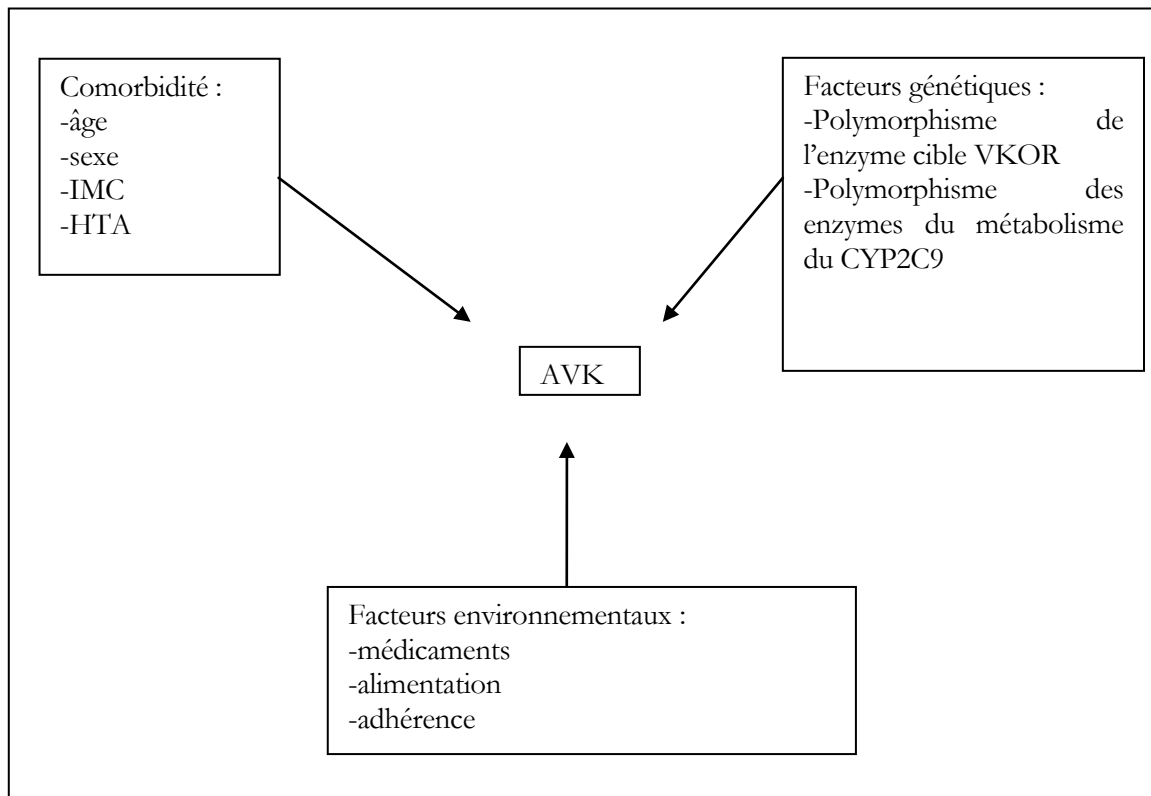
Comorbidité :
-âge
-sexe
-IMC
-HTA

Facteurs génétiques :
-Polymorphisme de l'enzyme cible VKOR
-Polymorphisme des enzymes du métabolisme du CYP2C9

AVK

Facteurs environnementaux :
-médicaments
-alimentation
-adhérence